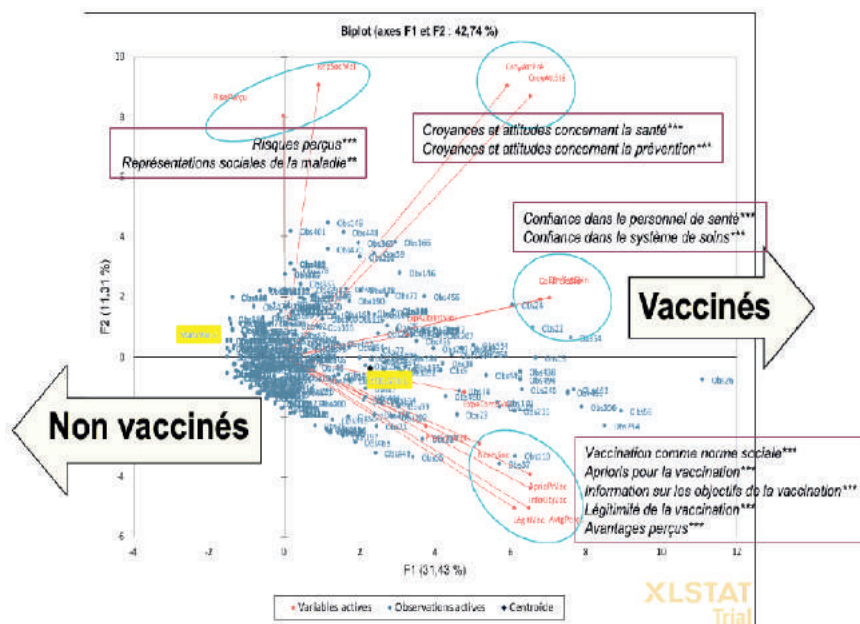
Biplot (axes F1 et F2 : 42,74 %)

Risques perçus***
Représentations sociales de la maladie**

Croyances et attitudes concernant la santé***
Croyances et attitudes concernant la prévention***

Confiance dans le personnel de santé***
Confiance dans le système de soins***

Vaccinés

Non vaccinés

Vaccination comme norme sociale***
Aprioris pour la vaccination***
Information sur les objectifs de la vaccination***
Légitimité de la vaccination***
Avantages perçus***

F2 (11,31 %)

F1 (31,43 %)

10
8
6
4
2
0
-2
-4
-6

-4 -2 0 2 4 6 8 10 12

Variables actives
Observations actives
Centroïde

XLSTAT
Trial